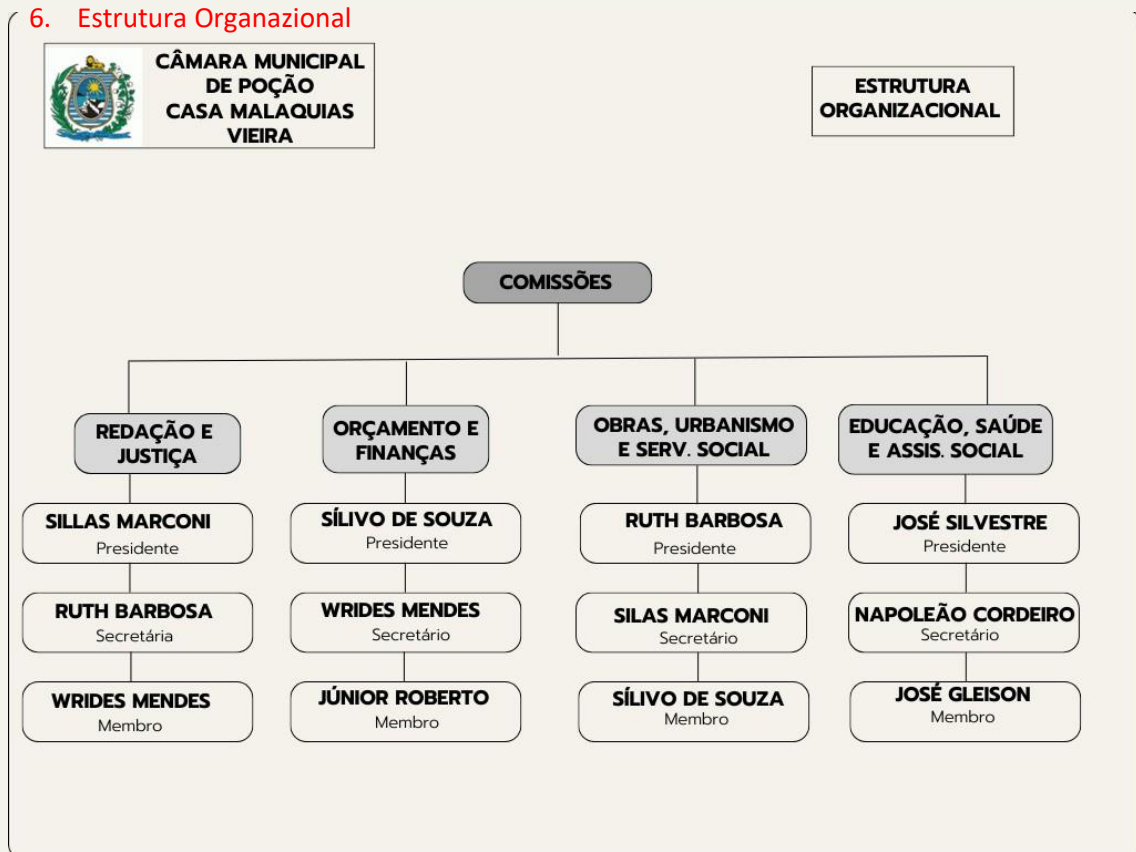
6. Estrutura Organazional

CÂMARA MUNICIPAL DE POÇÃO CASA MALAQUIAS VIEIRA

ESTRUTURA ORGANIZACIONAL

COMISSÕES

REDAÇÃO E JUSTIÇA

SILLAS MARCONI
Presidente

RUTH BARBOSA
Secretária

WRIDES MENDES
Membro

ORÇAMENTO E FINANÇAS

SÍLIVO DE SOUZA
Presidente

WRIDES MENDES
Secretário

JÚNIOR ROBERTO
Membro

OBRAS, URBANISMO E SERV. SOCIAL

RUTH BARBOSA
Presidente

SILAS MARCONI
Secretário

SÍLIVO DE SOUZA
Membro

EDUCAÇÃO, SAÚDE E ASSIS. SOCIAL

JOSÉ SILVESTRE
Presidente

NAPOLEÃO CORDEIRO
Secretário

JOSÉ GLEISON
Membro